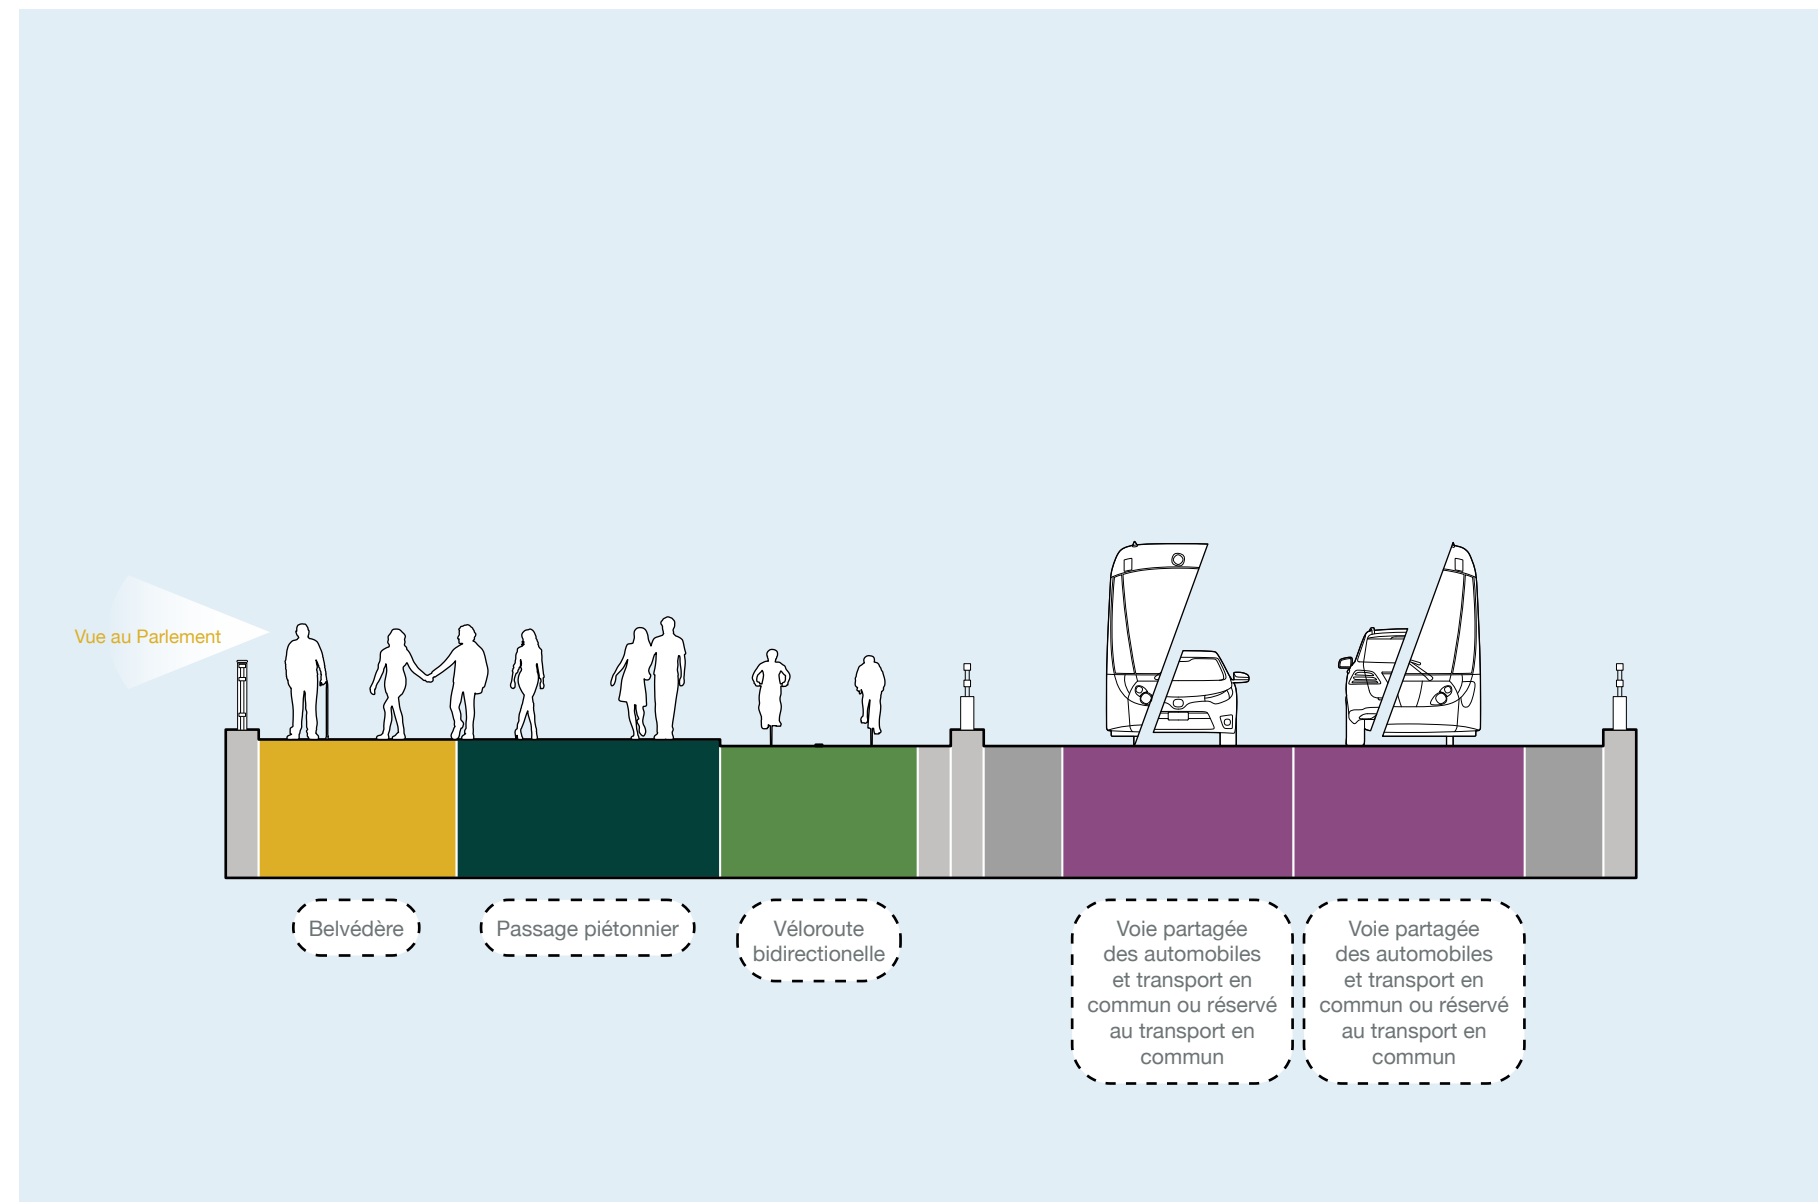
Vue au Parlement

Belvédère

Passage piétonnier

Véloroute bidirectionelle

Voie partagée des automobiles et transport en commun ou réservé au transport en commun

Voie partagée des automobiles et transport en commun ou réservé au transport en commun